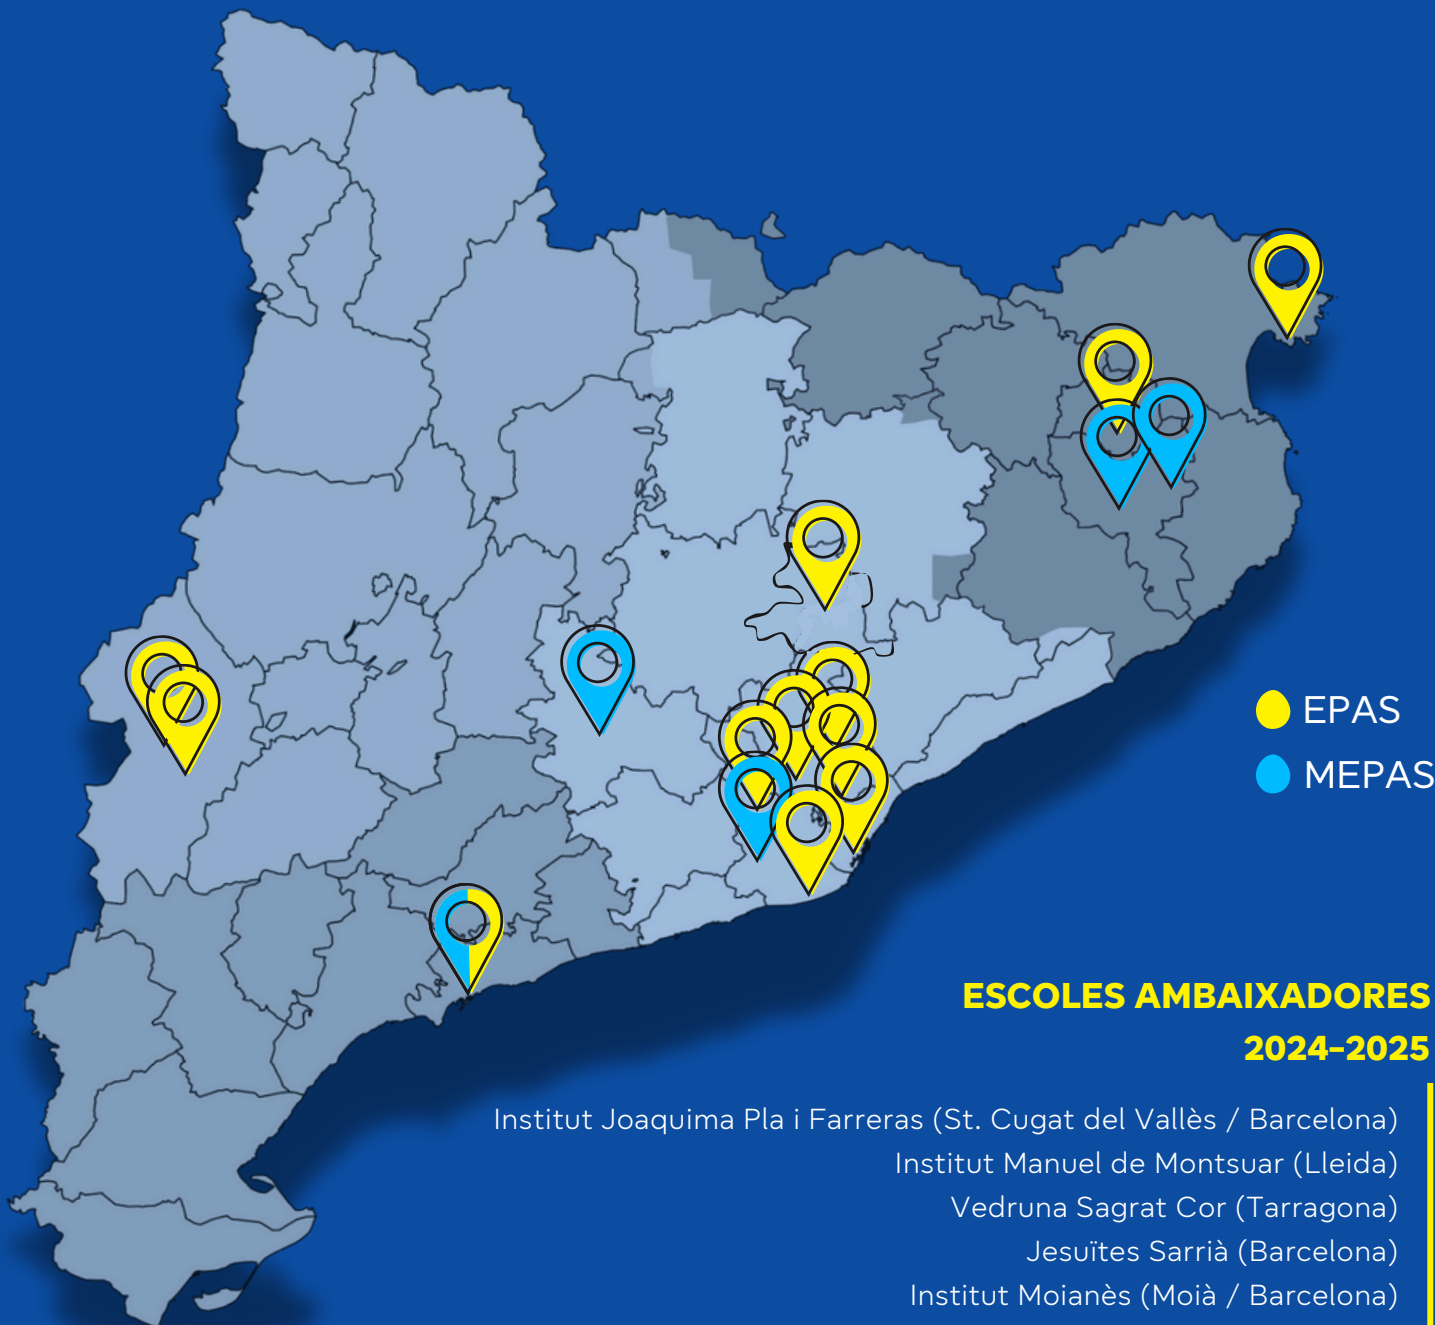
EPAS
MEPAS

ESCOLES AMBAIXADORES 2024-2025

Institut Joaquima Pla i Farreras (St. Cugat del Vallès / Barcelona)
Institut Manuel de Montsuar (Lleida)
Vedruna Sagrat Cor (Tarragona)
Jesuïtes Sarrià (Barcelona)
Institut Moianès (Moià / Barcelona)